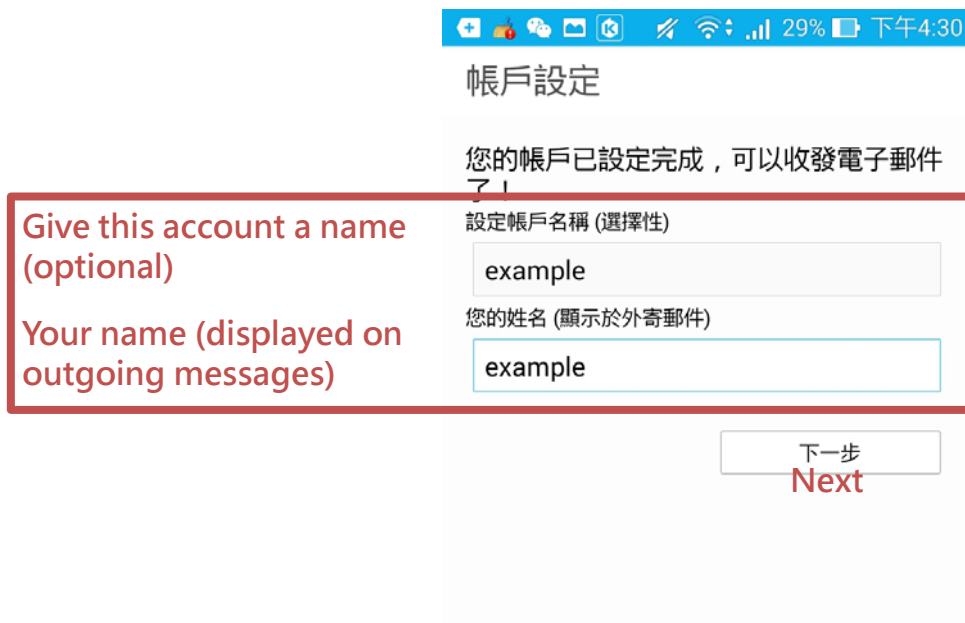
29% 下午4:30

帳戶設定

您的帳戶已設定完成，可以收發電子郵件了！

Give this account a name (optional)

設定帳戶名稱 (選擇性)

example

Your name (displayed on outgoing messages)

您的姓名 (顯示於外寄郵件)

example

下一步

Next